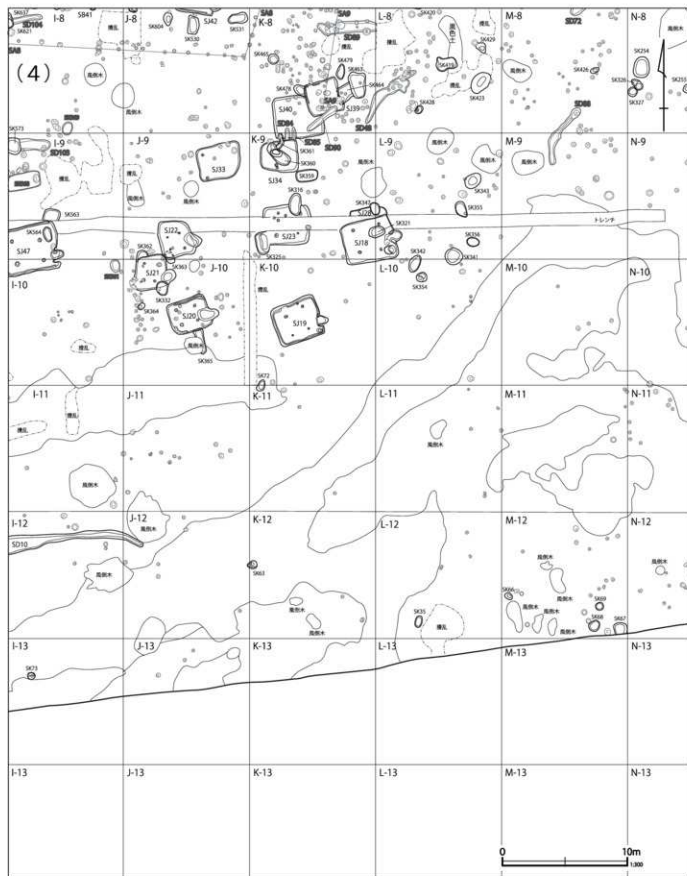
(4)

SK637 SD104 SK621 SA8 I-8 SB41 J-8 SK604 SK530 SJ42 SK531 SA8 K-8 SA9 SD89 L-8 SK420 SK429 M-8 SD72 N-8

SK254 SK253 SK326 SK327

風倒木 擾乱 SK479 SK476 SK465 SK462 SA9 SK464 SJ40 SJ39 SK428 SK423 SK426 SD88 SK475

SK373 SD89 SD108 I-9 J-9 K-9 SD84 SD85 SD90 SD46 L-9 M-9 N-9

擾乱 SJ33 SK361 SK360 SK359 SJ34 SK316 風倒木 SK343 SK355

SK363 SK564 SJ47 SJ22 SK362 SK342 SJ28 SK321 SJ23 SK325 SJ18 SK350 SK341 SK342 SK354 トレンチ

I-10 SK366 SJ21 SK363 SK332 SK364 J-10 SJ20 SK365 K-10 擾乱 SJ19 L-10 M-10 N-10

擾乱 SK72

I-11 J-11 K-11 L-11 M-11 N-11

擾乱 風倒木 風倒木

I-12 J-12 K-12 L-12 M-12 N-12

SD10 風倒木 風倒木 SK63 風倒木 風倒木 風倒木 SK66 風倒木 SK69 SK68 SK67 SK35 擾乱

I-13 J-13 K-13 L-13 M-13 N-13

SK73

I-13 J-13 K-13 L-13 M-13 N-13

0 10m 1:300